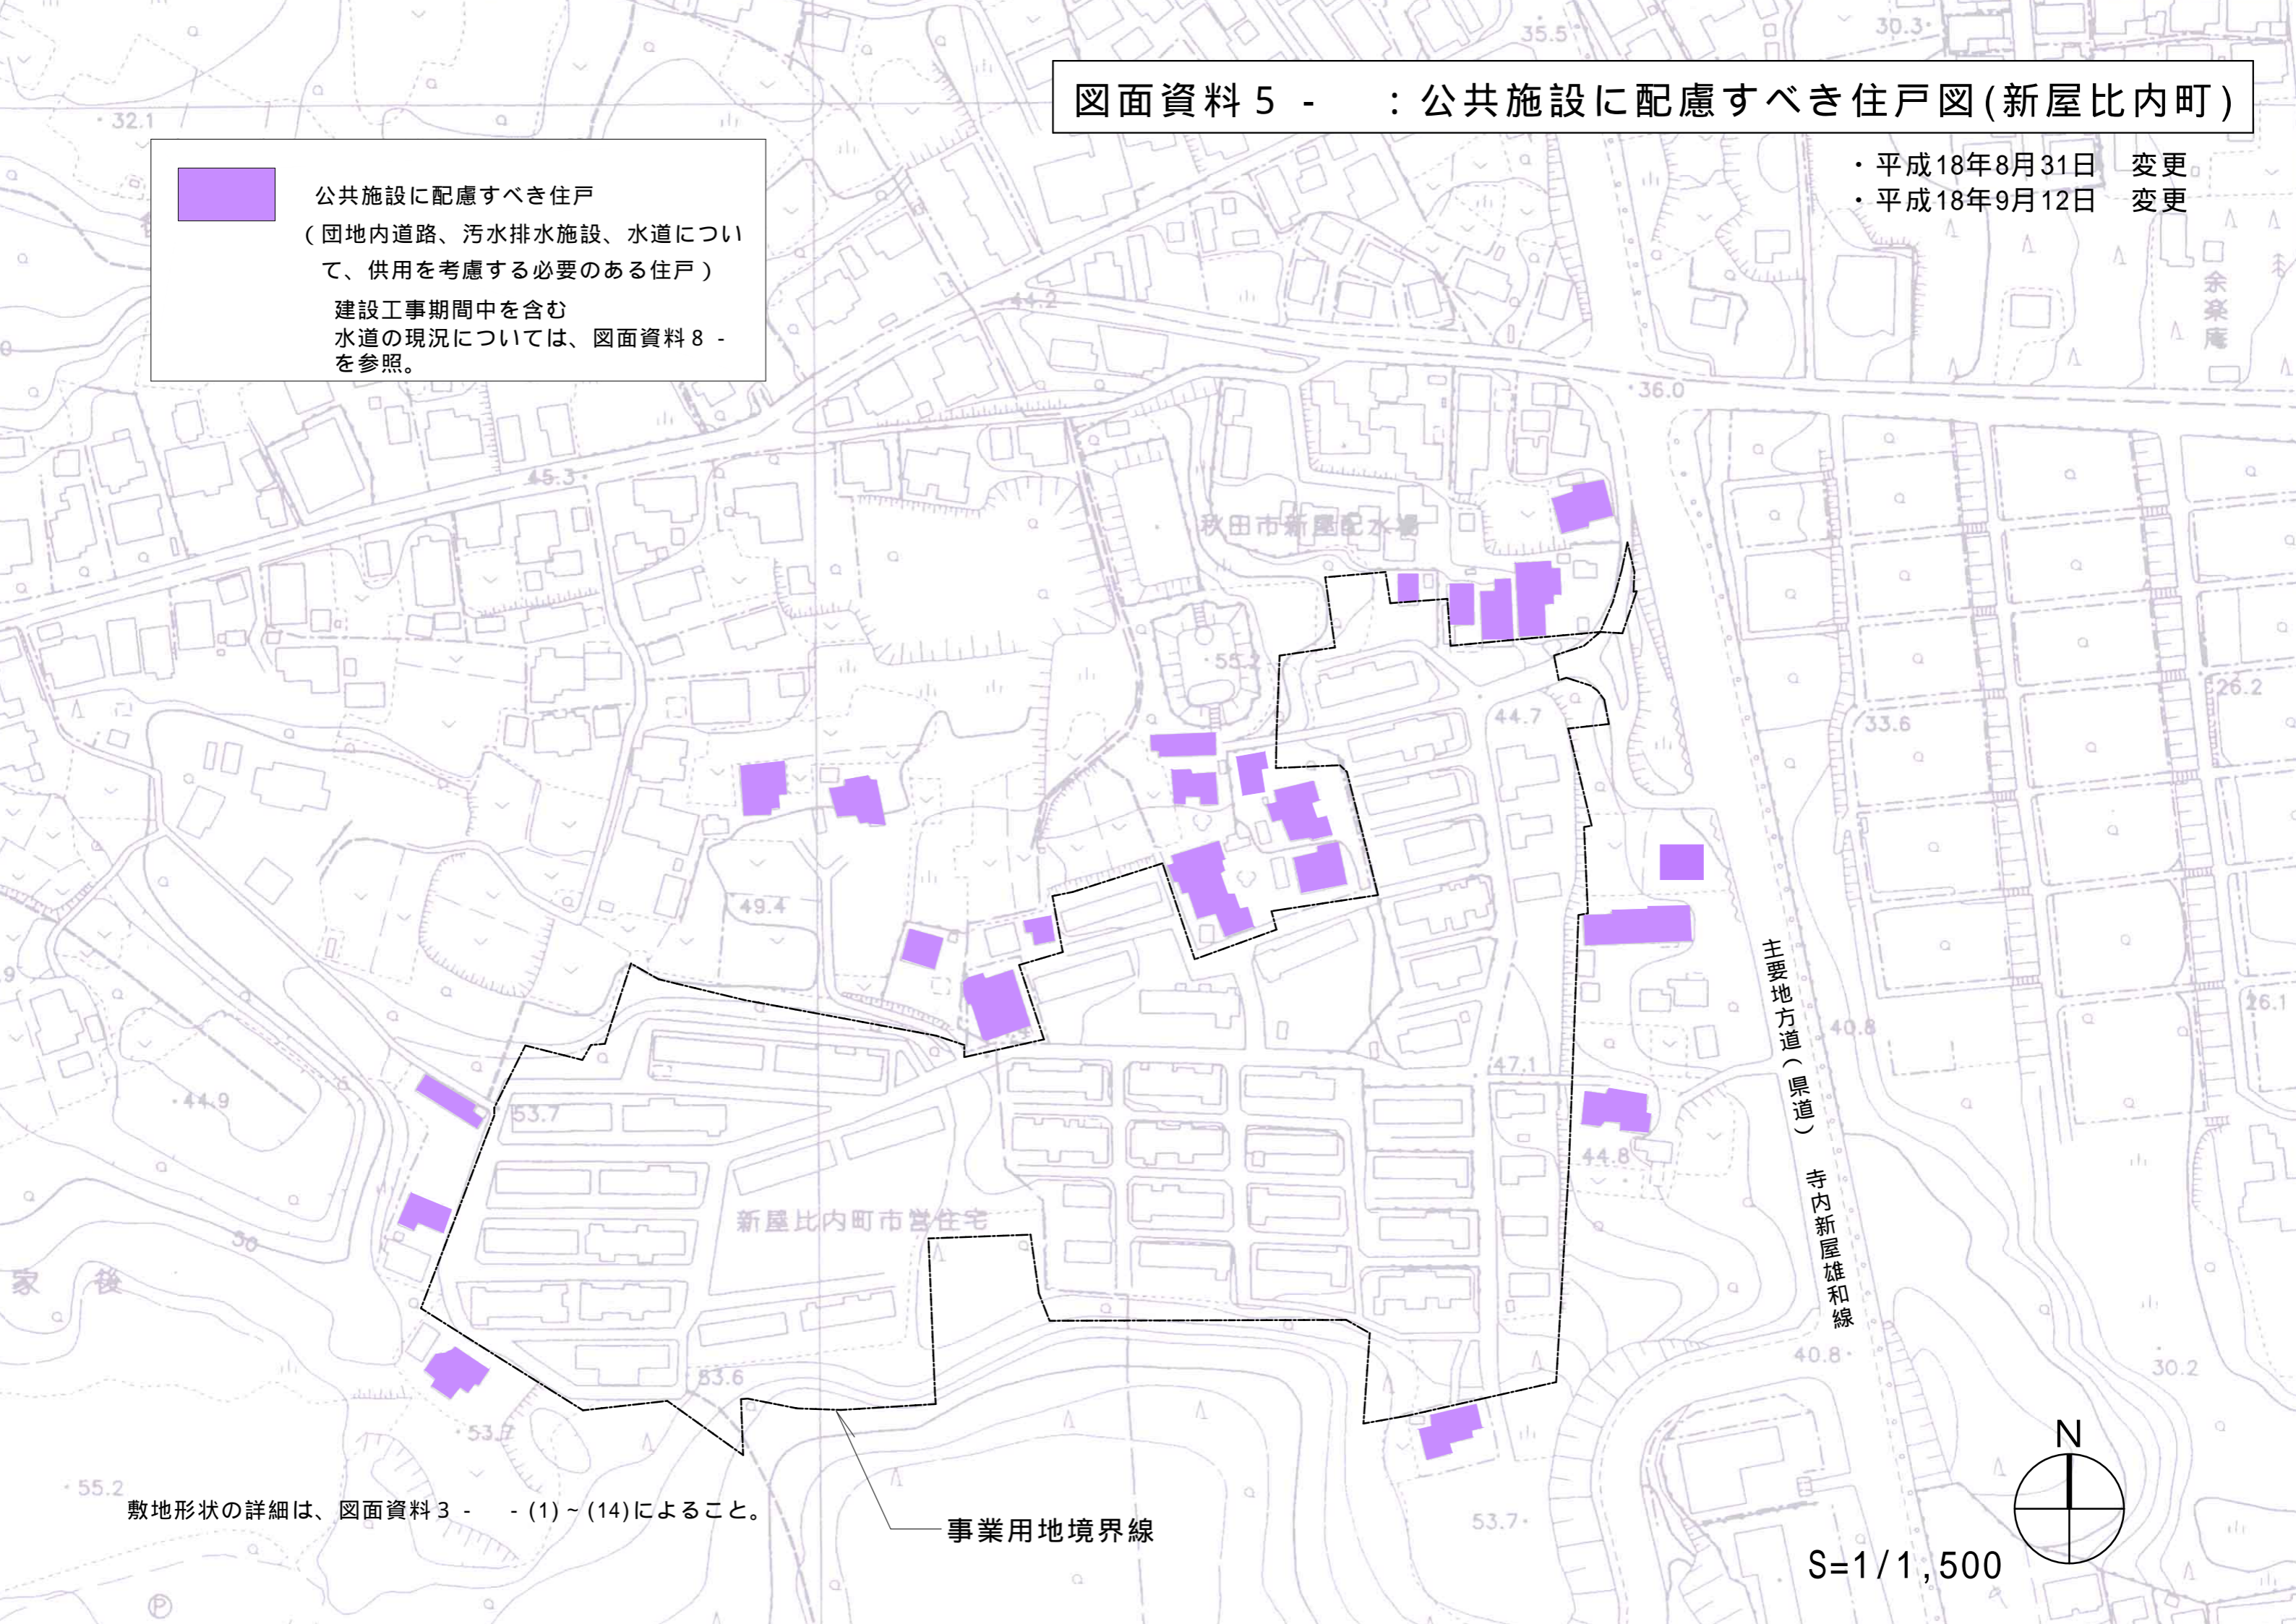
図面資料５ -　：公共施設に配慮すべき住戸図(新屋比内町)

・平成18年8月31日　変更
・平成18年9月12日　変更

公共施設に配慮すべき住戸
（団地内道路、汚水排水施設、水道について、供用を考慮する必要のある住戸）
建設工事期間中を含む
水道の現況については、図面資料８ - を参照。

秋田市新屋配水場

新屋比内町市営住宅

主要地方道（県道）寺内新屋雄和線

余楽庵

家後

32.1
35.5
30.3
44.2
36.0
45.3
55.2
44.7
26.2
33.6
49.4
26.1
40.8
47.1
44.9
53.7
44.8
30
40.8
30.2
53.6
53.7
55.2
53.7

敷地形状の詳細は、図面資料３ -　- (1) ~ (14)によること。

事業用地境界線

N

S=1/1,500